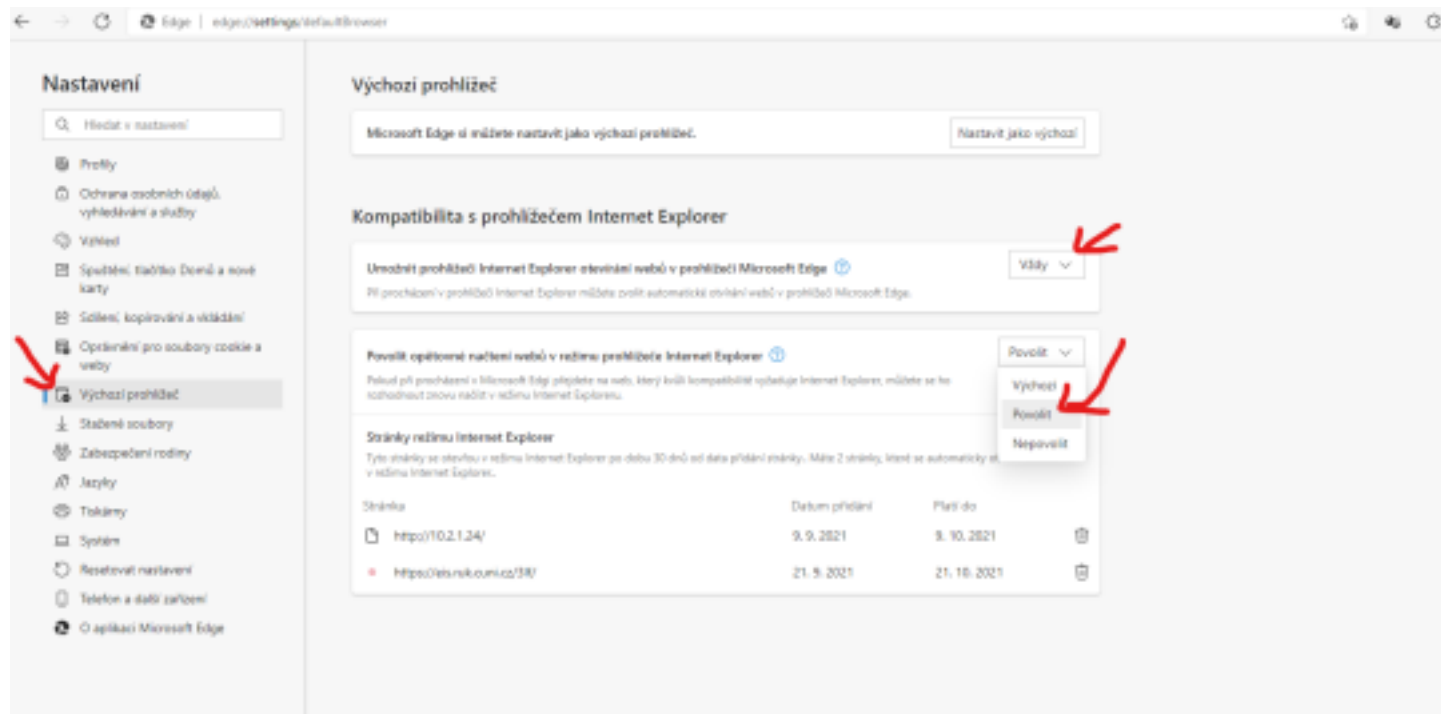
Edge | edge://settings/defaultBrowser

Nastavení

Hledat v nastavení

Profily

Ochrana osobních údajů, vyhledávání a služby

Vzhled

Spuštění, tlačítko Domů a nové karty

Sdílení, kopírování a vkládání

Oprávnění pro soubory cookie a weby

Výchozí prohlížeč

Stažené soubory

Zabezpečení rodiny

Jazyky

Tiskárny

Systém

Resetovat nastavení

Telefon a další zařízení

O aplikaci Microsoft Edge

Výchozí prohlížeč

Microsoft Edge si můžete nastavit jako výchozí prohlížeč.

Nastavit jako výchozí

Kompatibilita s prohlížečem Internet Explorer

Umožnit prohlížeči Internet Explorer otevírání webů v prohlížeči Microsoft Edge

Při procházení v prohlížeči Internet Explorer můžete zvolit automatické otevírání webů v prohlížeči Microsoft Edge.

Vždy

Povolit opětovné načtení webů v režimu prohlížeče Internet Explorer

Pokud při procházení v Microsoft Edgi přejdete na web, který kvůli kompatibilitě vyžaduje Internet Explorer, můžete se ho rozhodnout znovu načíst v režimu Internet Exploreru.

Povolit

Výchozí

Povolit

Nepovolit

Stránky režimu Internet Explorer

Tyto stránky se otevřou v režimu Internet Explorer po dobu 30 dnů od data přidání stránky. Máte 2 stránky, které se automaticky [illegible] v režimu Internet Explorer.

| Stránka | Datum přidání | Platí do |
|---|---|---|
| http://10.2.1.24/ | 9. 9. 2021 | 9. 10. 2021 |
| https://eis.nsk.cuni.cz/38/ | 21. 9. 2021 | 21. 10. 2021 |